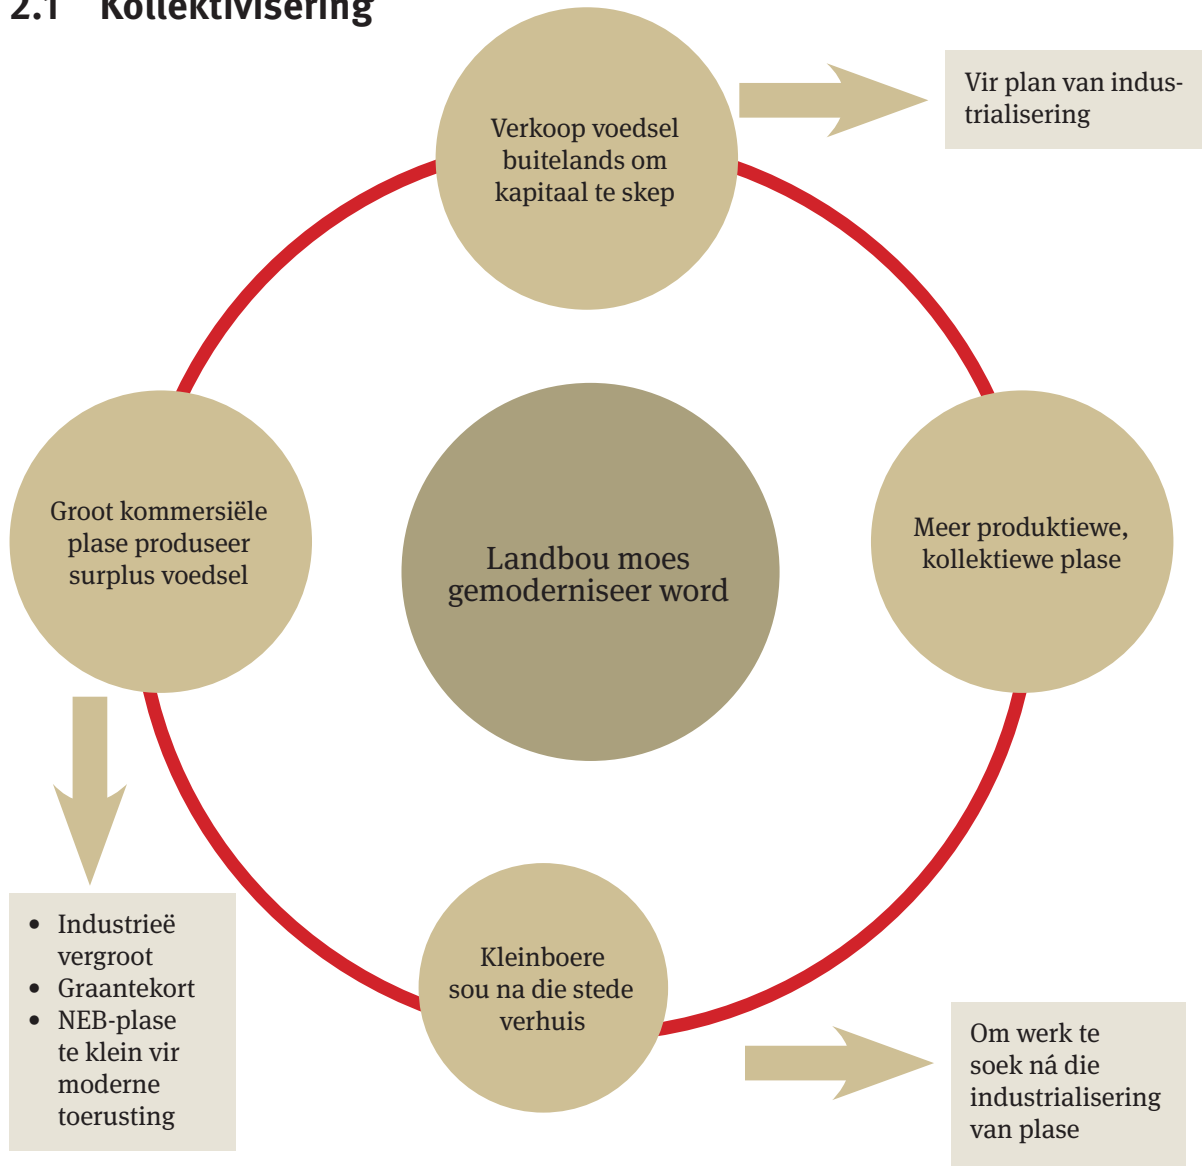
2.1 Kollektivisering

Verkoop voedsel buitelands om kapitaal te skep

Vir plan van industrialisering

Groot kommersiële plase produseer surplus voedsel

Landbou moes gemoderniseer word

Meer produktiewe, kollektiewe plase

- Industrieë vergroot
- Graantekort
- NEB-plase te klein vir moderne toerusting

Kleinboere sou na die stede verhuis

Om werk te soek ná die industrialisering van plase